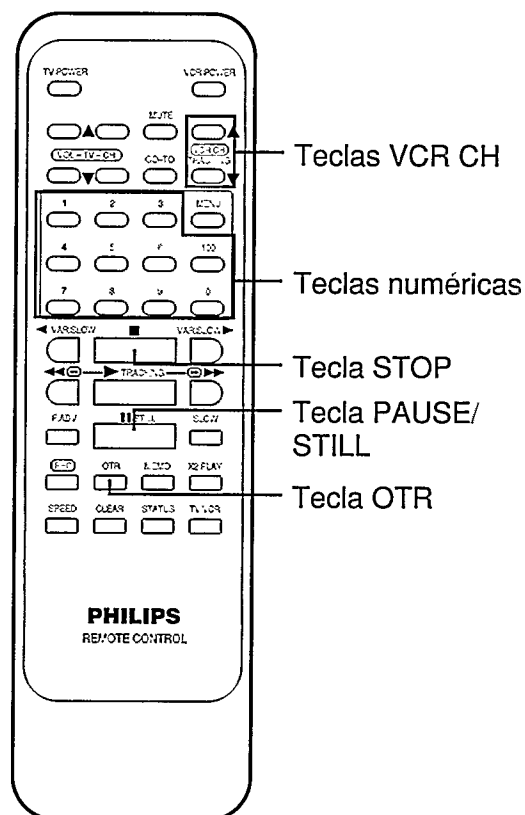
TV POWER
VCR POWER
MUTE
VOL – TV – CH
GO-TO
VCR CH
TRACKING
1
2
3
MENU
4
5
6
100
7
8
9
0
◀ VAR.SLOW
■
VAR.SLOW ▶
◀◀
TRACKING
▶▶
F.ADV
II STILL
SLOW
REC
OTR
MEMO
X2 PLAY
SPEED
CLEAR
STATUS
TV/VCR
PHILIPS
REMOTE CONTROL

Teclas VCR CH
Teclas numéricas
Tecla STOP
Tecla PAUSE/ STILL
Tecla OTR